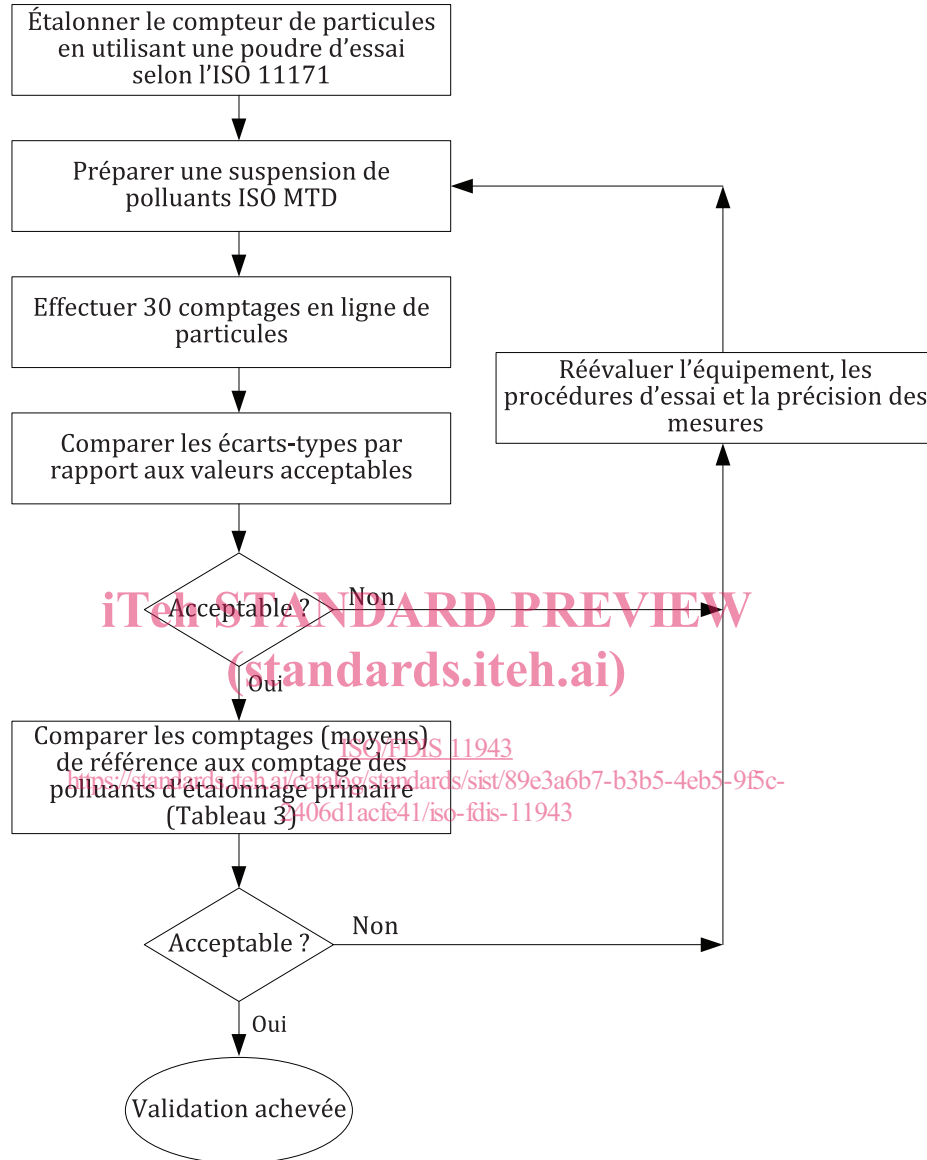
Étalonner le compteur de particules en utilisant une poudre d'essai selon l'ISO 11171

Préparer une suspension de polluants ISO MTD

Effectuer 30 comptages en ligne de particules

Comparer les écarts-types par rapport aux valeurs acceptables

Acceptable ?

Non

iTeh STANDARD PREVIEW
(standards.iteh.ai)

Oui

Réévaluer l'équipement, les procédures d'essai et la précision des mesures

Comparer les comptages (moyens) de référence aux comptage des polluants d'étalonnage primaire (Tableau 3)

ISO/FDIS 11943
https://standards.iteh.ai/catalog/standards/sist/89e3a6b7-b3b5-4eb5-9f5c-2406d1acfe41/iso-fdis-11943

Acceptable ?

Non

Oui

Validation achevée